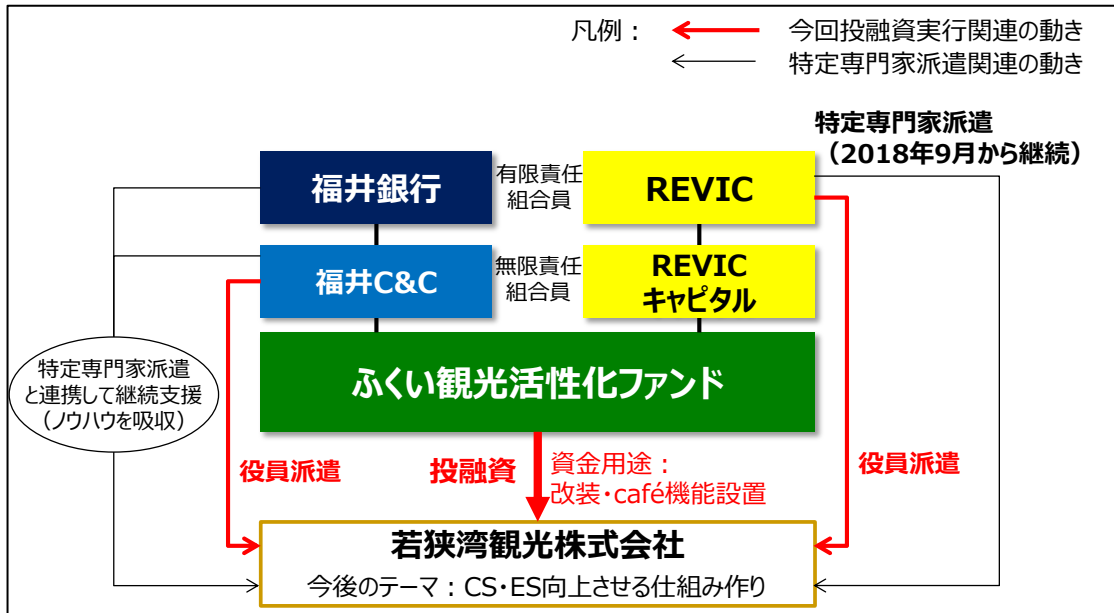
凡例：　今回投融資実行関連の動き
特定専門家派遣関連の動き

特定専門家派遣
（2018年9月から継続）

福井銀行

有限責任
組合員

REVIC

福井C&C

無限責任
組合員

REVIC
キャピタル

ふくい観光活性化ファンド

特定専門家派遣
と連携して継続支援
（ノウハウを吸収）

役員派遣

投融資

資金用途：
改装・café機能設置

役員派遣

若狭湾観光株式会社
今後のテーマ：CS・ES向上させる仕組み作り